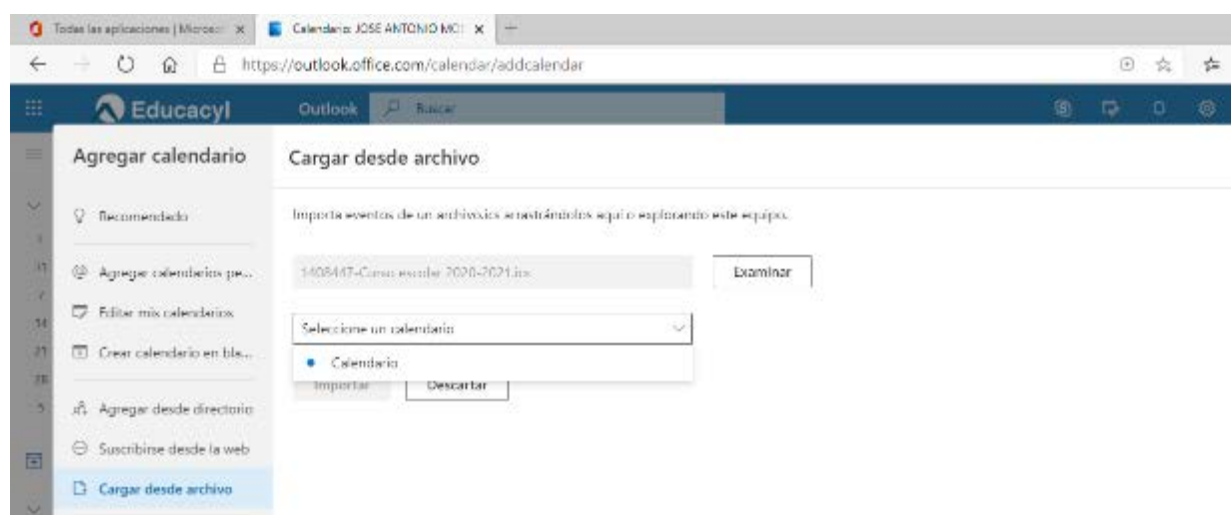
Todas las aplicaciones | Microso ×
Calendario: JOSE ANTONIO MO ×

https://outlook.office.com/calendar/addcalendar

Educacyl
Outlook
Buscar

Agregar calendario
Recomendado
Agregar calendarios pe...
Editar mis calendarios
Crear calendario en bla...
Agregar desde directorio
Suscribirse desde la web
Cargar desde archivo

Cargar desde archivo

Importa eventos de un archivo.ics arrastrándolos aquí o explorando este equipo.

1408447-Curso escolar 2020-2021.ics
Examinar

Seleccione un calendario
Calendario

Importar
Descartar